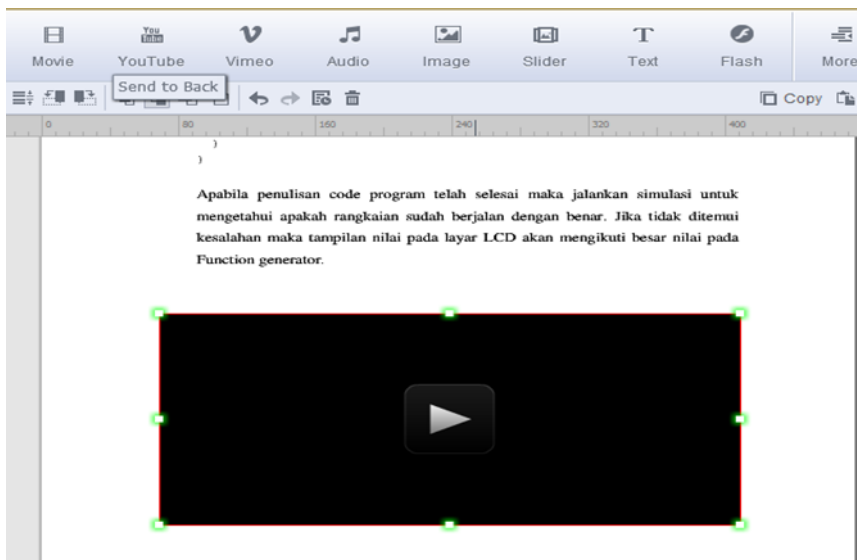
Movie YouTube Vimeo Audio Image Slider Text Flash More

Send to Back

Copy

0 80 160 240 320 400

}
}

Apabila penulisan code program telah selesai maka jalankan simulasi untuk mengetahui apakah rangkaian sudah berjalan dengan benar. Jika tidak ditemui kesalahan maka tampilan nilai pada layar LCD akan mengikuti besar nilai pada Function generator.